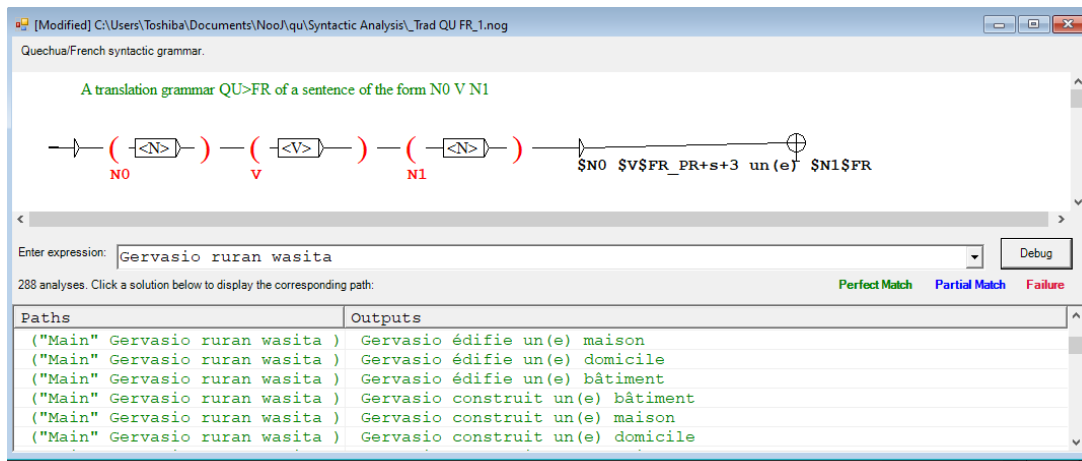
[Modified] C:\Users\Toshiba\Documents\NooJ\qu\Syntactic Analysis\_Trad QU FR_1.nog

Quechua/French syntactic grammar.

A translation grammar QU>FR of a sentence of the form N0 V N1

( <N> ) ( <V> ) ( <N> )
N0 V N1
$N0 $V$FR_PR+s+3 un(e) $N1$FR

Enter expression: Gervasio ruran wasita

Debug

288 analyses. Click a solution below to display the corresponding path:

Perfect Match Partial Match Failure

| Paths | Outputs |
|---|---|
| ("Main" Gervasio ruran wasita ) | Gervasio édifie un(e) maison |
| ("Main" Gervasio ruran wasita ) | Gervasio édifie un(e) domicile |
| ("Main" Gervasio ruran wasita ) | Gervasio édifie un(e) bâtiment |
| ("Main" Gervasio ruran wasita ) | Gervasio construit un(e) bâtiment |
| ("Main" Gervasio ruran wasita ) | Gervasio construit un(e) maison |
| ("Main" Gervasio ruran wasita ) | Gervasio construit un(e) domicile |